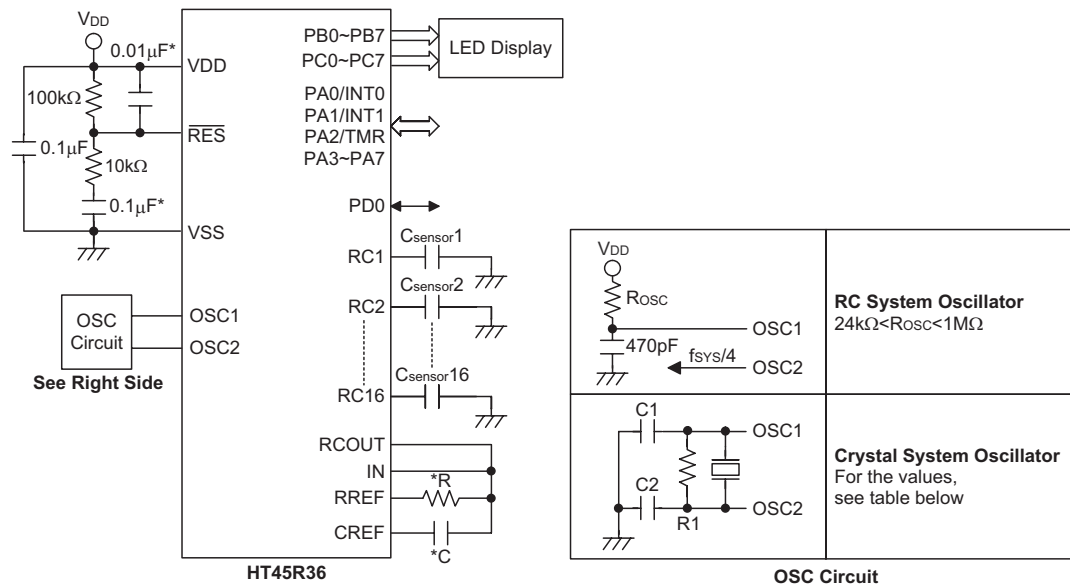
$V_{DD}$

0.01μF*

VDD

100kΩ

0.1μF

$\overline{RES}$

10kΩ

0.1μF*

VSS

OSC Circuit

OSC1

OSC2

See Right Side

PB0~PB7

PC0~PC7

LED Display

PA0/INT0

PA1/INT1

PA2/TMR

PA3~PA7

PD0

RC1

$C_{sensor}1$

RC2

$C_{sensor}2$

RC16

$C_{sensor}16$

RCOUT

IN

RREF

*R

CREF

*C

HT45R36

$V_{DD}$

$R_{OSC}$

OSC1

470pF

$f_{SYS}/4$

OSC2

RC System Oscillator

24kΩ<$R_{OSC}$<1MΩ

C1

OSC1

C2

R1

OSC2

Crystal System Oscillator

For the values, see table below

OSC Circuit